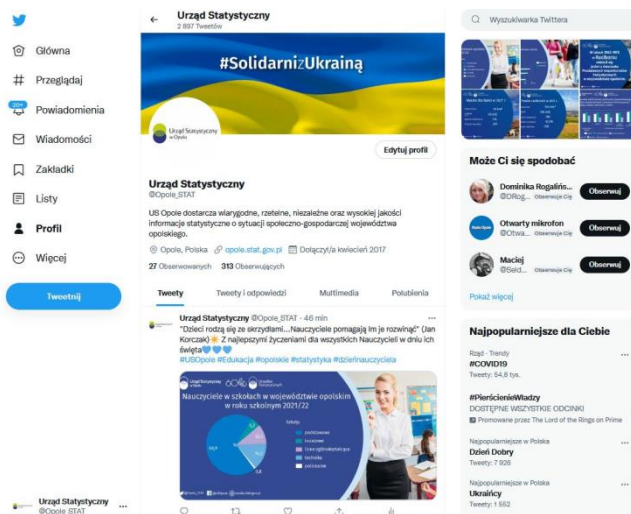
Główna
Przeglądaj
20+
Powiadomienia
Wiadomości
Zakładki
Listy
Profil
Więcej
Tweetnij

Urząd Statystyczny
@Opole_STAT

Urząd Statystyczny
2 897 Tweetów

#SolidarnizUkrainą

Urząd Statystyczny w Opolu

Edytuj profil

Urząd Statystyczny
@Opole_STAT

US Opole dostarcza wiarygodne, rzetelne, niezależne oraz wysokiej jakości informacje statystyczne o sytuacji społeczno-gospodarczej województwa opolskiego.

Opole, Polska opole.stat.gov.pl Dołączył/a kwiecień 2017

27 Obserwowanych 313 Obserwujących

Tweety Tweety i odpowiedzi Multimedia Polubienia

Urząd Statystyczny @Opole_STAT · 46 min
"Dzieci rodzą się ze skrzydłami...Nauczyciele pomagają im je rozwinąć" (Jan Korczak) Z najlepszymi życzeniami dla wszystkich Nauczycieli w dniu ich święta
#USOpole #Edukacja #opolskie #statystyka #dzieńnauczyciela

Urząd Statystyczny w Opolu

Nauczyciele w szkołach w województwie opolskim w roku szkolnym 2021/22

Szkoły:
podstawowe
liceum
licea ogólnokształcące
technika
policealne

Wyszukiwarka Twittera

Może Ci się spodobać

Dominika Rogalińs...
@DRog... Obserwuje Cię
Obserwuj

Otwarty mikrofon
@Otwa... Obserwuje Cię
Obserwuj

Maciej
@Seld... Obserwuje Cię
Obserwuj

Pokaż więcej

Najpopularniejsze dla Ciebie

Rząd · Trendy
#COVID19
Tweety: 54,8 tys.

#PierścienieWładzy
DOSTĘPNE WSZYSTKIE ODCINKI
Promowane przez The Lord of the Rings on Prime

Najpopularniejsze w Polsce
Dzień Dobry
Tweety: 7 926

Najpopularniejsze w Polsce
Ukraińcy
Tweety: 1 552